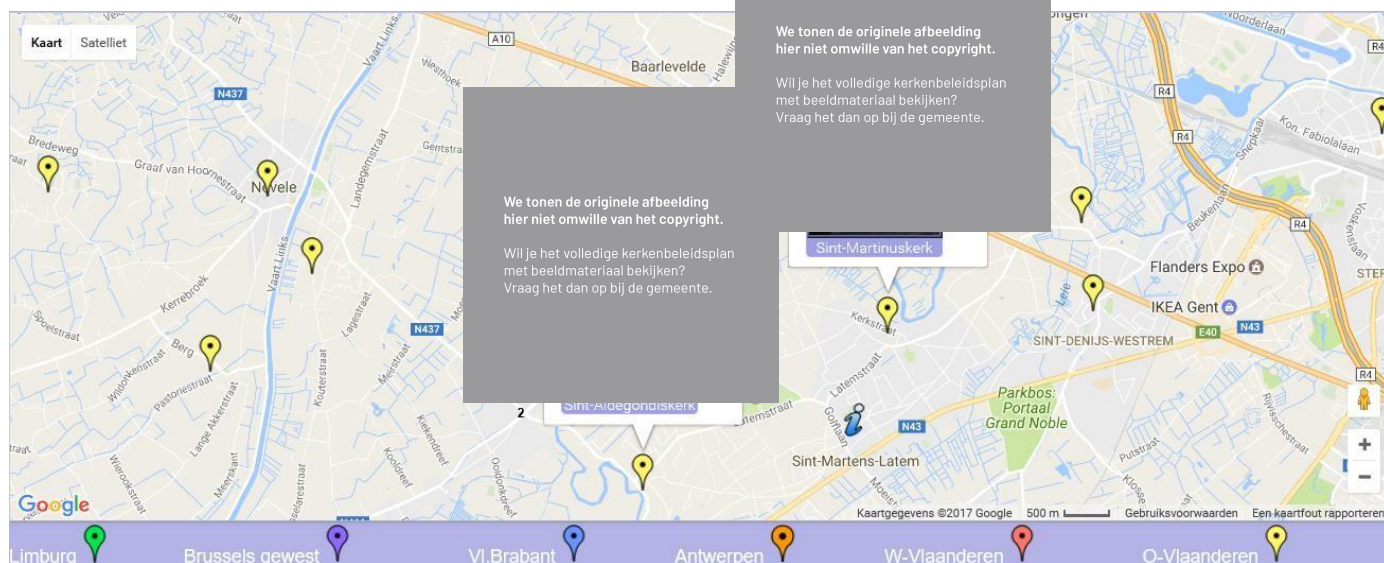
Kaart Satelliet

A10

Baarlevelde

Halewijn

N437

Bredeweg

Graaf van Hoornestraat

Nevele

Landegemstraat

Vaart Links

Gentstraat

Westhoek

Kerrebroek

Vaart Links

N437

Spoelstraat

Berg

Lagestraat

Meirstraat

Widokenstraat

Pastoriestraat

Lange Akkerstraat

Kouterstraat

Kerkendreef

Wiereokstraat

Meerkant

Kooldreef

Oudonkstraat

We tonen de originele afbeelding hier niet omwille van het copyright.

Wil je het volledige kerkenbeleidsplan met beeldmateriaal bekijken? Vraag het dan op bij de gemeente.

2

Sint-Aldegondiskerk

We tonen de originele afbeelding hier niet omwille van het copyright.

Wil je het volledige kerkenbeleidsplan met beeldmateriaal bekijken? Vraag het dan op bij de gemeente.

Sint-Martinuskerk

Kerkstraat

Latemstraat

Golflaan

Latemstraat

N43

Sint-Martens-Latem

Parkbos: Portaal Grand Noble

Voorderlaan

R4

R4

R4

Kon. Fabiolalaan

Beukenlaan

Snepkaai

R4

Flanders Expo

IKEA Gent

E40

N43

SINT-DENIJS-WESTREM

Leie

Pulstraat

Rijvisschestraat

Klosse

R4

STER

Google

Kaartgegevens ©2017 Google 500 m Gebruiksvoorwaarden Een kaartfout rapporteren

Limburg Brussels gewest Vl.Brabant Antwerpen W-Vlaanderen O-Vlaanderen